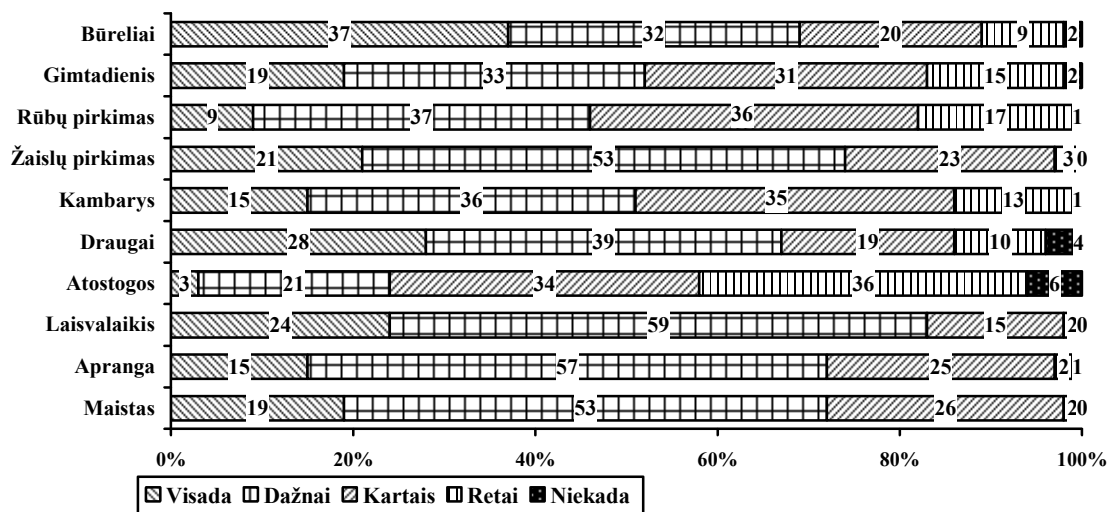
| | Visada | Dažnai | Kartais | Retai | Niekada |
|---|---|---|---|---|---|
| Būreliai | 37 | 32 | 20 | 9 | 2 |
| Gimtadienis | 19 | 33 | 31 | 15 | 2 |
| Rūbų pirkimas | 9 | 37 | 36 | 17 | 1 |
| Žaislų pirkimas | 21 | 53 | 23 | 3 | 0 |
| Kambarys | 15 | 36 | 35 | 13 | 1 |
| Draugai | 28 | 39 | 19 | 10 | 4 |
| Atostogos | 3 | 21 | 34 | 36 | 6 |
| Laisvalaikis | 24 | 59 | 15 | 2 | 0 |
| Apranga | 15 | 57 | 25 | 2 | 1 |
| Maistas | 19 | 53 | 26 | 2 | 0 |

0% 20% 40% 60% 80% 100%

Visada Dažnai Kartais Retai Niekada